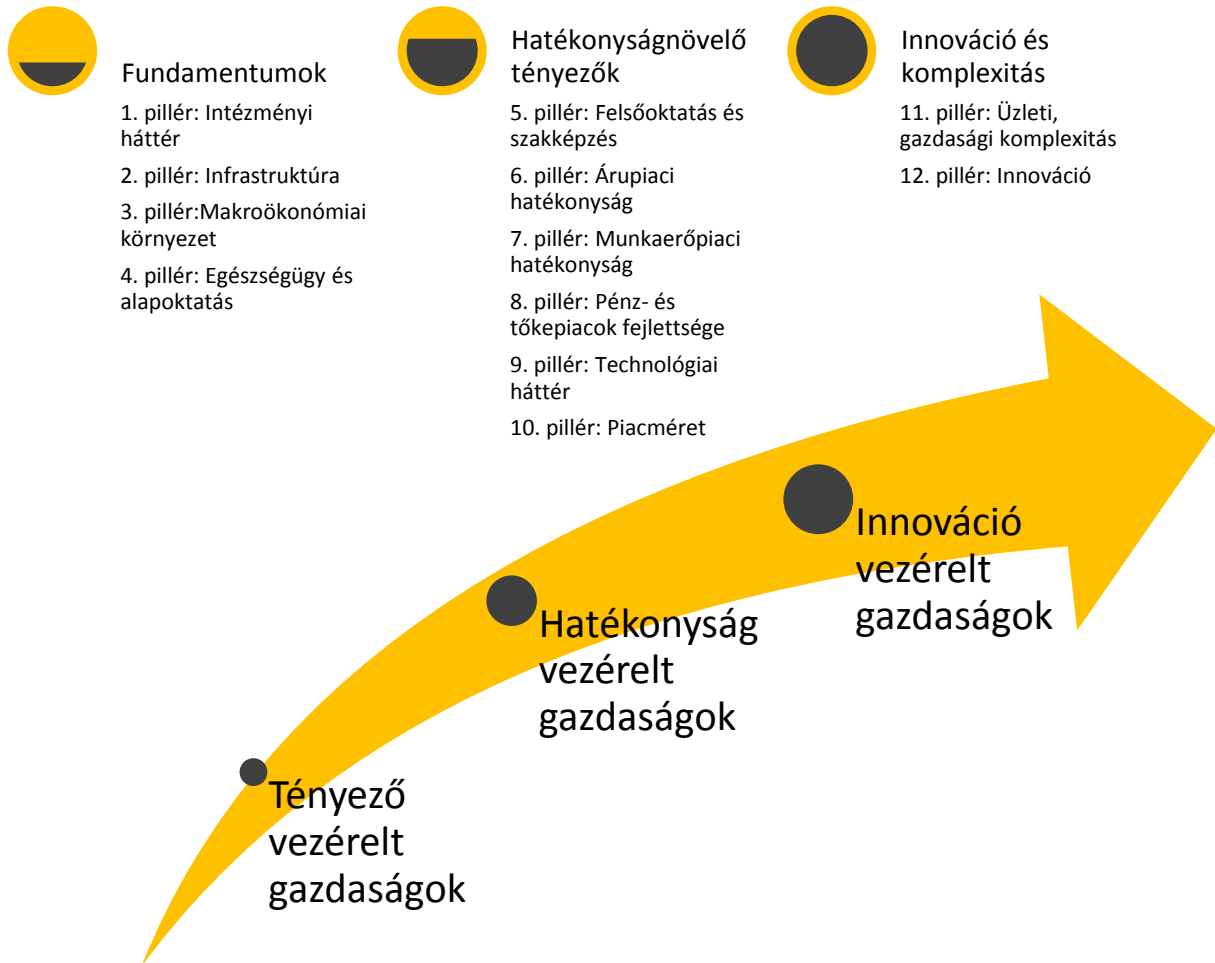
Fundamentumok

1. pillér: Intézményi háttér

2. pillér: Infrastruktúra

3. pillér:Makroökonómiai környezet

4. pillér: Egészségügy és alapoktatás

Hatékonyságnövelő tényezők

5. pillér: Felsőoktatás és szakképzés

6. pillér: Árupiaci hatékonyság

7. pillér: Munkaerőpiaci hatékonyság

8. pillér: Pénz- és tőkepiacok fejlettsége

9. pillér: Technológiai háttér

10. pillér: Piacméret

Innováció és komplexitás

11. pillér: Üzleti, gazdasági komplexitás

12. pillér: Innováció

Innováció vezérelt gazdaságok

Hatékonyság vezérelt gazdaságok

Tényező vezérelt gazdaságok